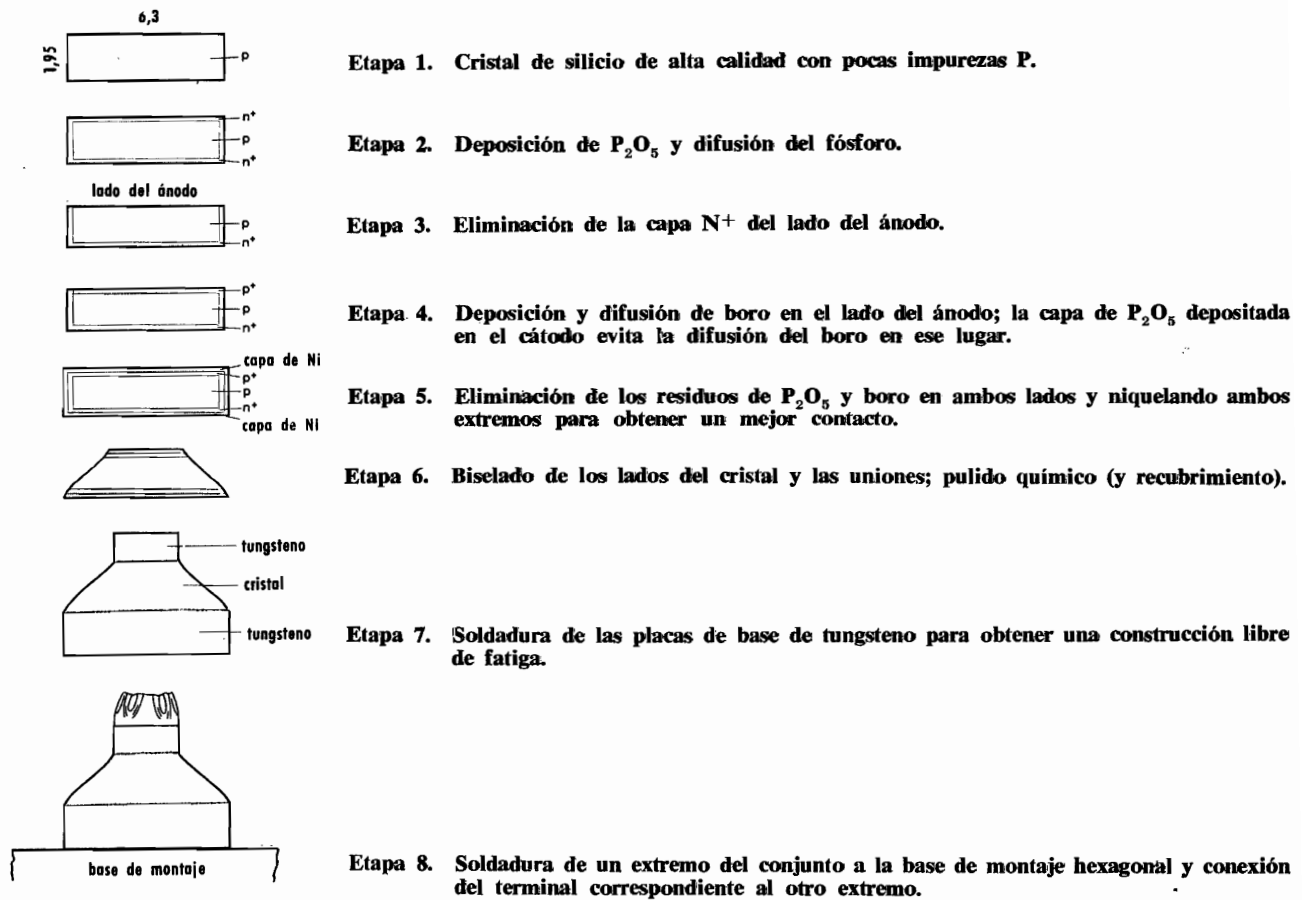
6,3

1,95

p

Etapa 1. Cristal de silicio de alta calidad con pocas impurezas P.

$n^+$
p
$n^+$

Etapa 2. Deposición de $P_2O_5$ y difusión del fósforo.

lado del ánodo

p
$n^+$

Etapa 3. Eliminación de la capa $N^+$ del lado del ánodo.

$p^+$
p
$n^+$

Etapa 4. Deposición y difusión de boro en el lado del ánodo; la capa de $P_2O_5$ depositada en el cátodo evita la difusión del boro en ese lugar.

capa de Ni
$p^+$
p
$n^+$
capa de Ni

Etapa 5. Eliminación de los residuos de $P_2O_5$ y boro en ambos lados y niquelando ambos extremos para obtener un mejor contacto.

Etapa 6. Biselado de los lados del cristal y las uniones; pulido químico (y recubrimiento).

tungsteno
cristal
tungsteno

Etapa 7. Soldadura de las placas de base de tungsteno para obtener una construcción libre de fatiga.

base de montaje

Etapa 8. Soldadura de un extremo del conjunto a la base de montaje hexagonal y conexión del terminal correspondiente al otro extremo.